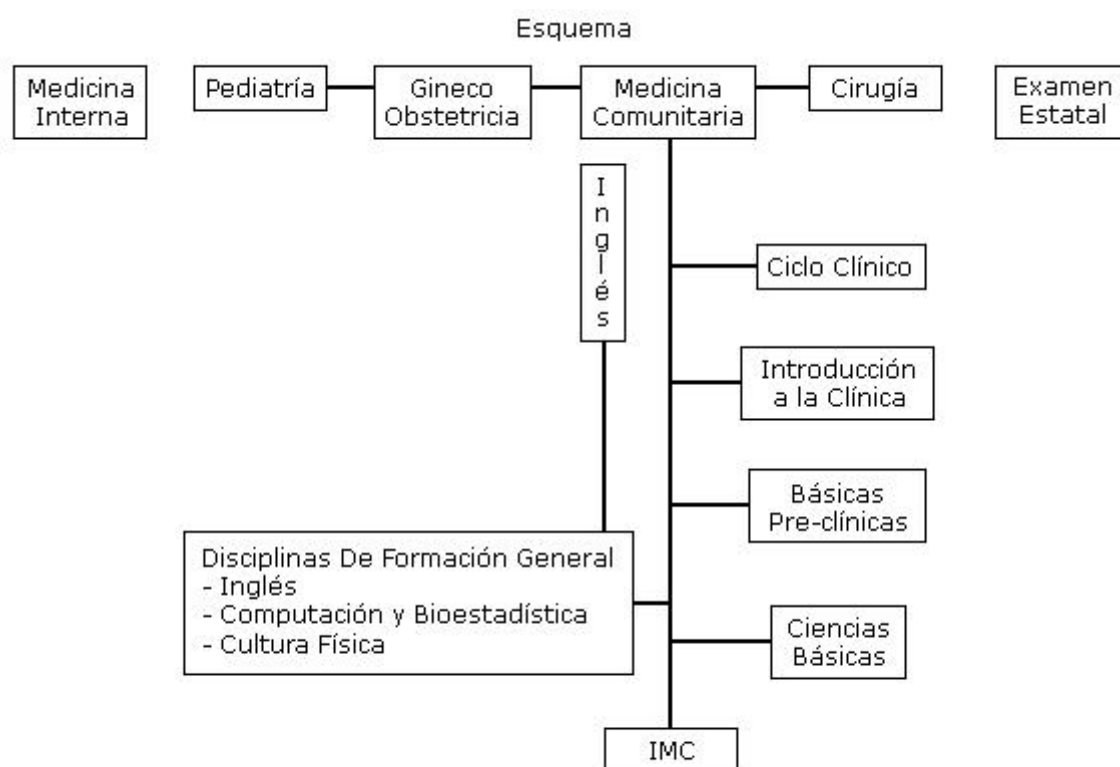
Esquema

Medicina Interna

Pediatría

Gineco Obstetricia

Medicina Comunitaria

Cirugía

Examen Estatal

Inglés

Ciclo Clínico

Introducción a la Clínica

Básicas Pre-clínicas

Disciplinas De Formación General
- Inglés
- Computación y Bioestadística
- Cultura Física

Ciencias Básicas

IMC